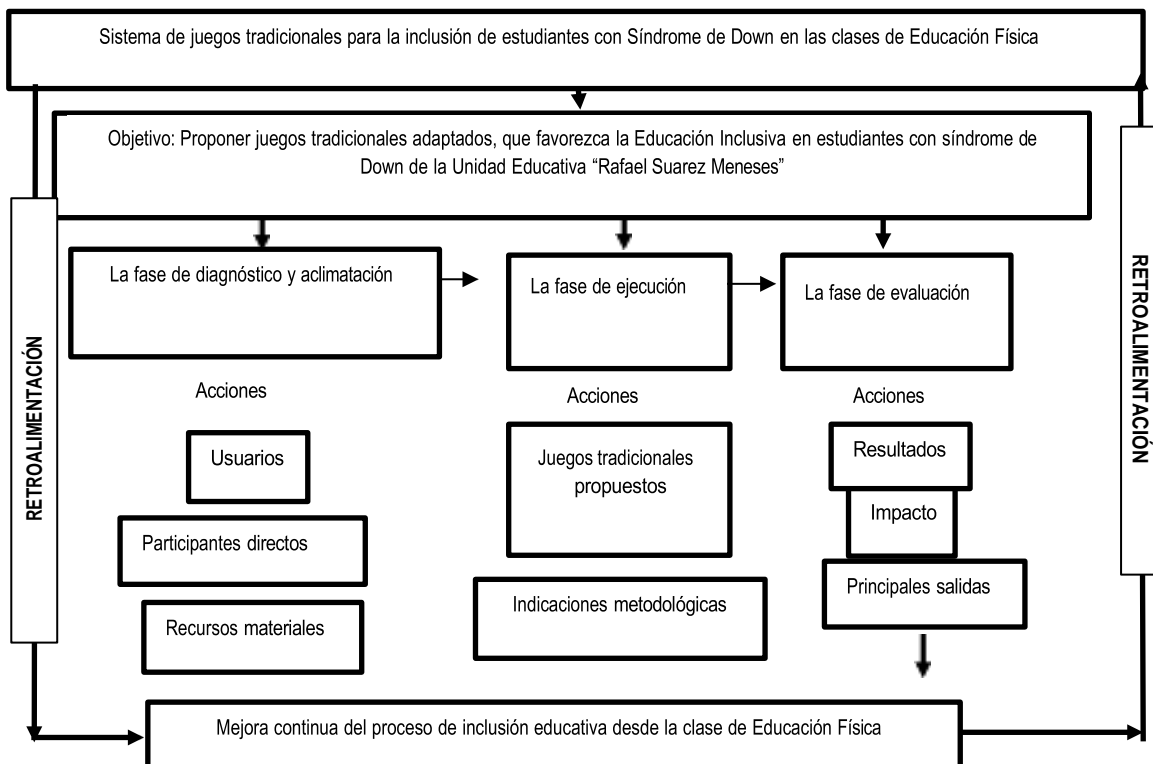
Sistema de juegos tradicionales para la inclusión de estudiantes con Síndrome de Down en las clases de Educación Física

Objetivo: Proponer juegos tradicionales adaptados, que favorezca la Educación Inclusiva en estudiantes con síndrome de Down de la Unidad Educativa "Rafael Suarez Meneses"

RETROALIMENTACIÓN

La fase de diagnóstico y aclimatación

Acciones

Usuarios

Participantes directos

Recursos materiales

La fase de ejecución

Acciones

Juegos tradicionales propuestos

Indicaciones metodológicas

La fase de evaluación

Acciones

Resultados

Impacto

Principales salidas

RETROALIMENTACIÓN

Mejora continua del proceso de inclusión educativa desde la clase de Educación Física